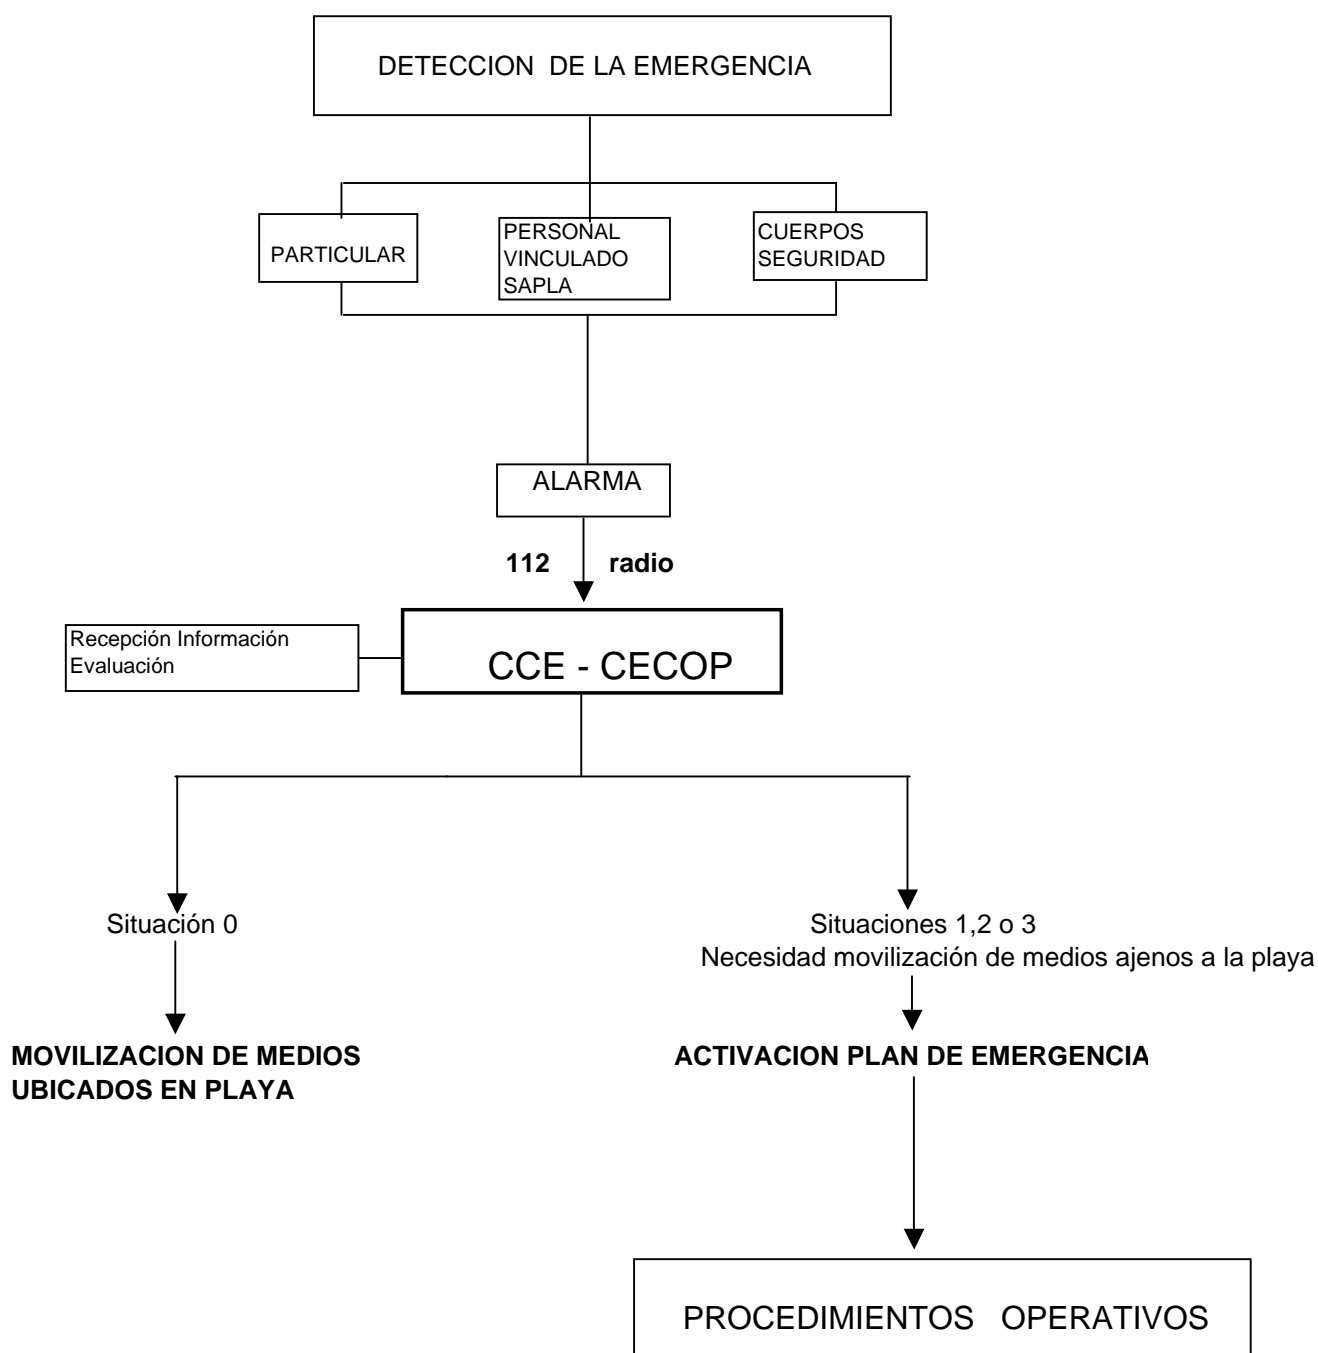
DETECCION DE LA EMERGENCIA

PARTICULAR

PERSONAL VINCULADO SAPLA

CUERPOS SEGURIDAD

ALARMA

112 radio

Recepción Información
Evaluación

CCE - CECOP

Situación 0

MOVILIZACION DE MEDIOS UBICADOS EN PLAYA

Situaciones 1,2 o 3
Necesidad movilización de medios ajenos a la playa

ACTIVACION PLAN DE EMERGENCIA

PROCEDIMIENTOS OPERATIVOS